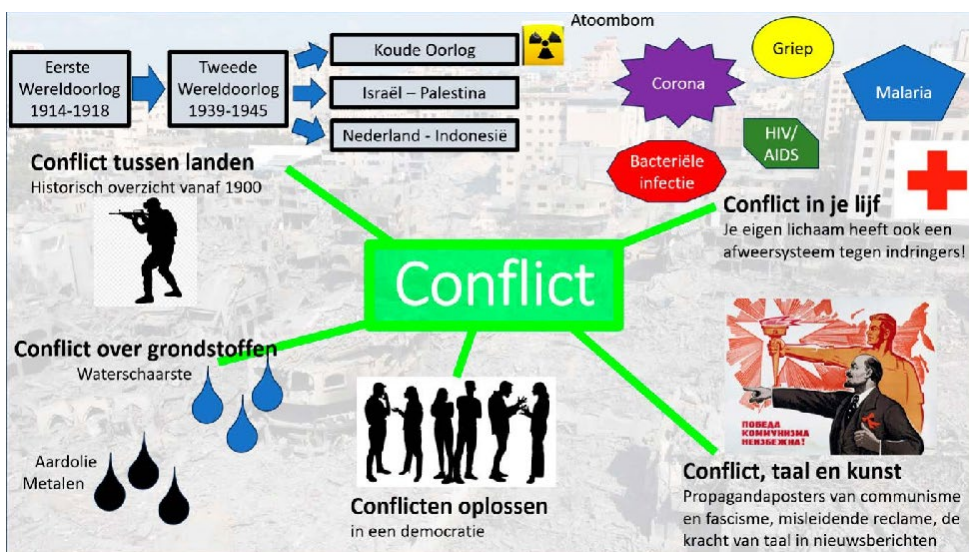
Eerste Wereldoorlog 1914-1918

Tweede Wereldoorlog 1939-1945

Koude Oorlog

Atoombom

Israël – Palestina

Nederland - Indonesië

Conflict tussen landen
Historisch overzicht vanaf 1900

Corona

Griep

Malaria

HIV/ AIDS

Bacteriële infectie

Conflict in je lijf
Je eigen lichaam heeft ook een afweersysteem tegen indringers!

Conflict

Conflict over grondstoffen
Waterschaarste

Aardolie
Metalen

Conflicten oplossen
in een democratie

ПОБЕДА КОММУНИЗМА НЕИЗБЕЖНА!

Conflict, taal en kunst
Propagandaposters van communisme en fascisme, misleidende reclame, de kracht van taal in nieuwsberichten